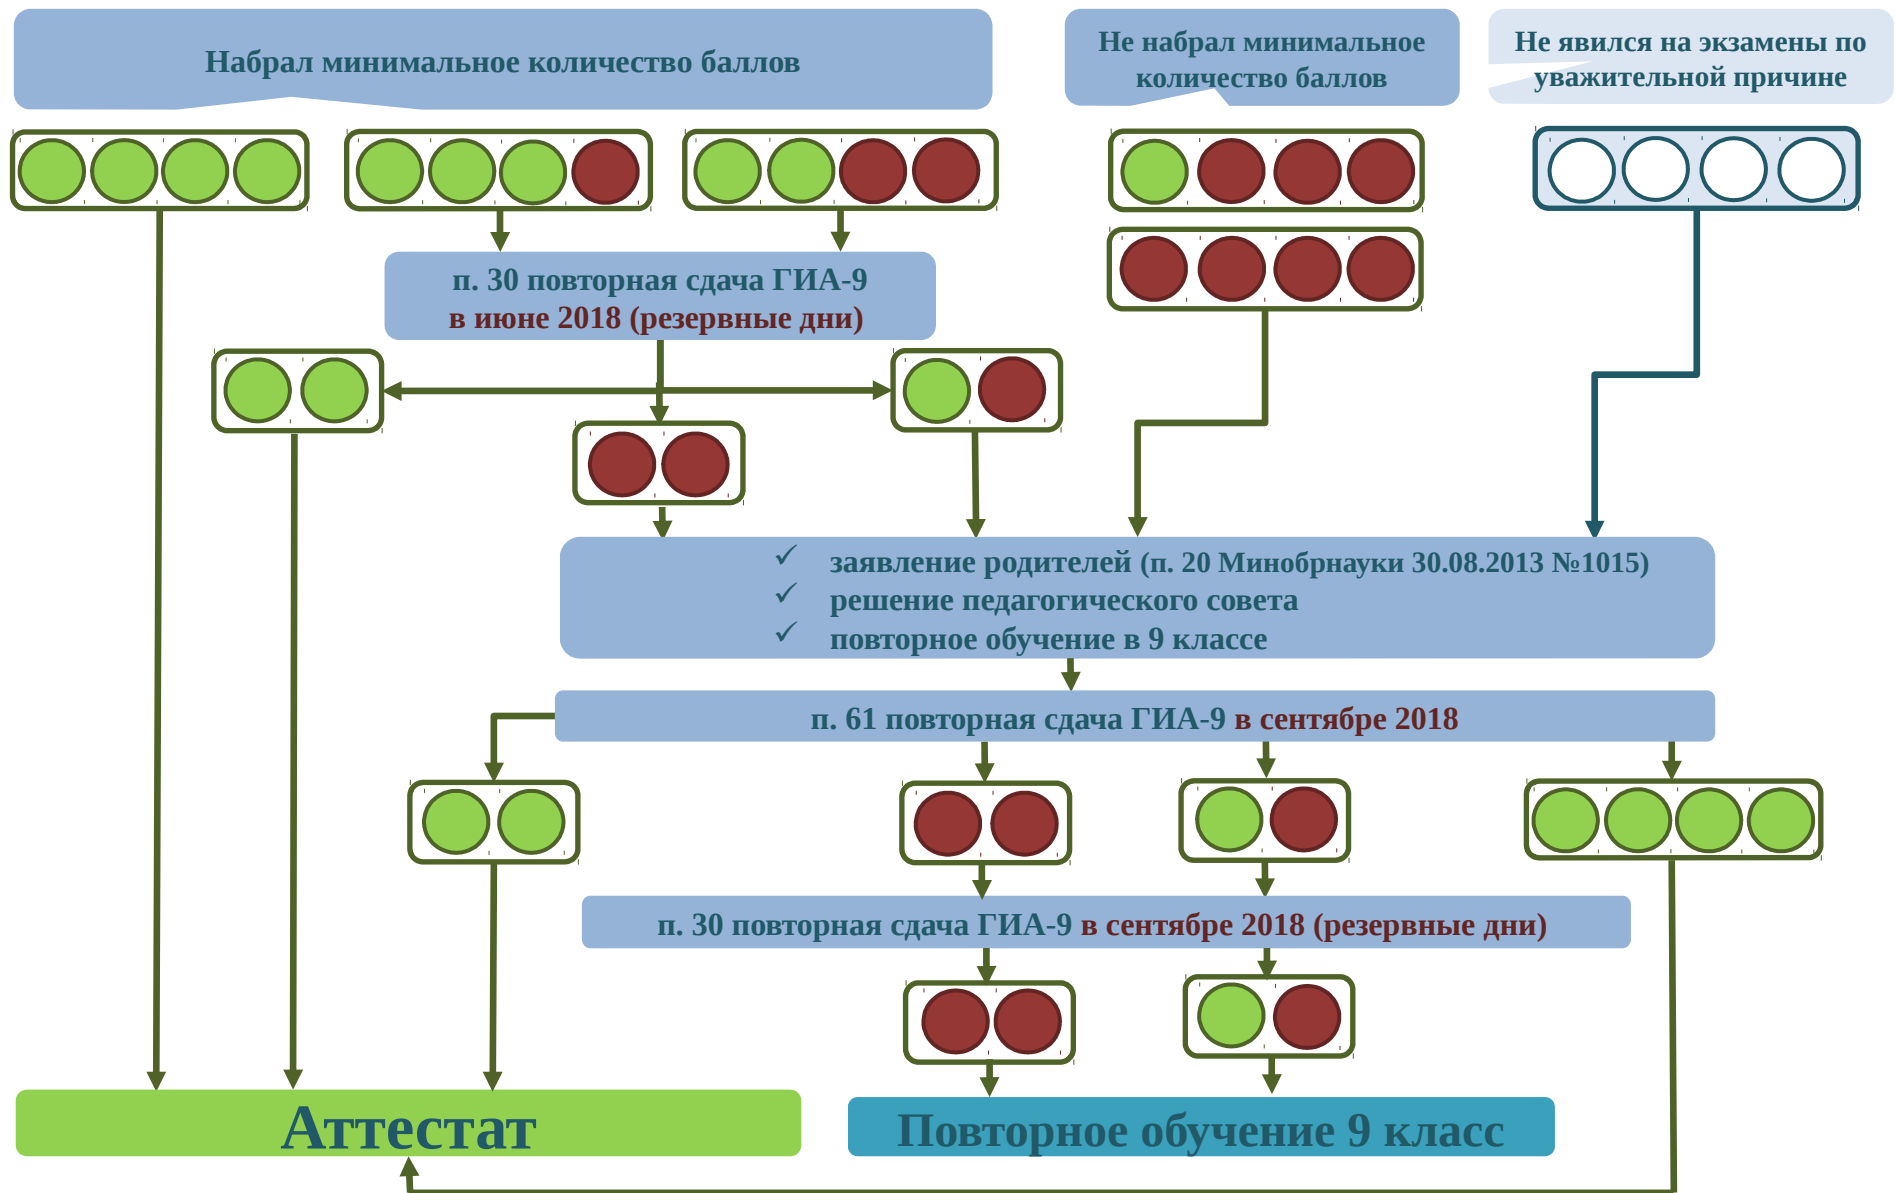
Набрал минимальное количество баллов

Не набрал минимальное количество баллов

Не явился на экзамены по уважительной причине

п. 30 повторная сдача ГИА-9 в июне 2018 (резервные дни)

✓ заявление родителей (п. 20 Минобрнауки 30.08.2013 №1015)
✓ решение педагогического совета
✓ повторное обучение в 9 классе

п. 61 повторная сдача ГИА-9 в сентябре 2018

п. 30 повторная сдача ГИА-9 в сентябре 2018 (резервные дни)

Аттестат

Повторное обучение 9 класс